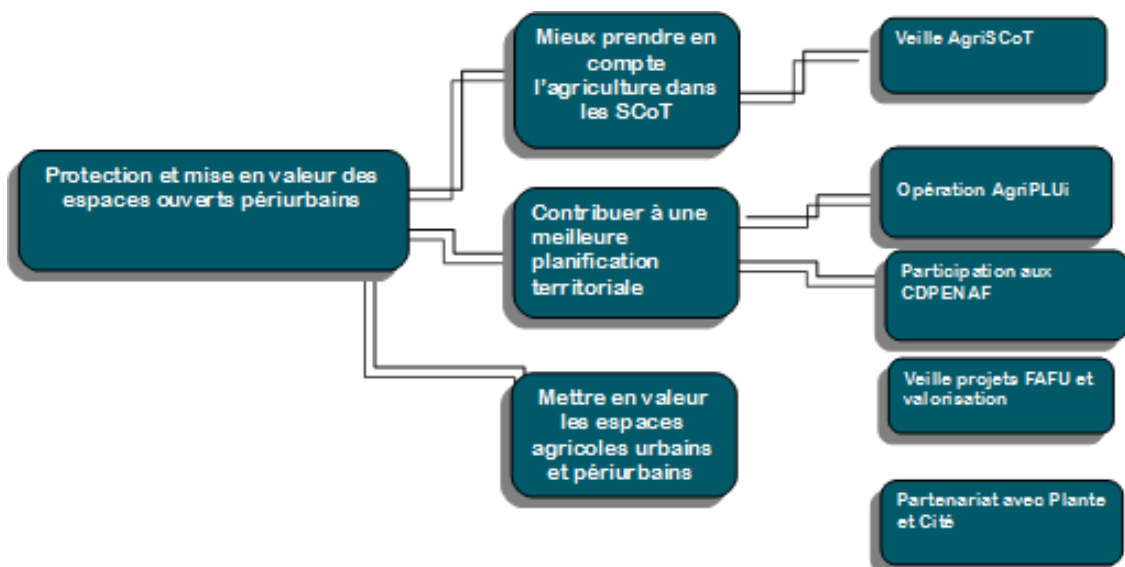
Protection et mise en valeur des espaces ouverts périurbains

Mieux prendre en compte l'agriculture dans les SCoT

Contribuer à une meilleure planification territoriale

Mettre en valeur les espaces agricoles urbains et périurbains

Veille AgriSCoT

Opération AgriPLUi

Participation aux CDPENAF

Veille projets FAFU et valorisation

Partenariat avec Plante et Cité